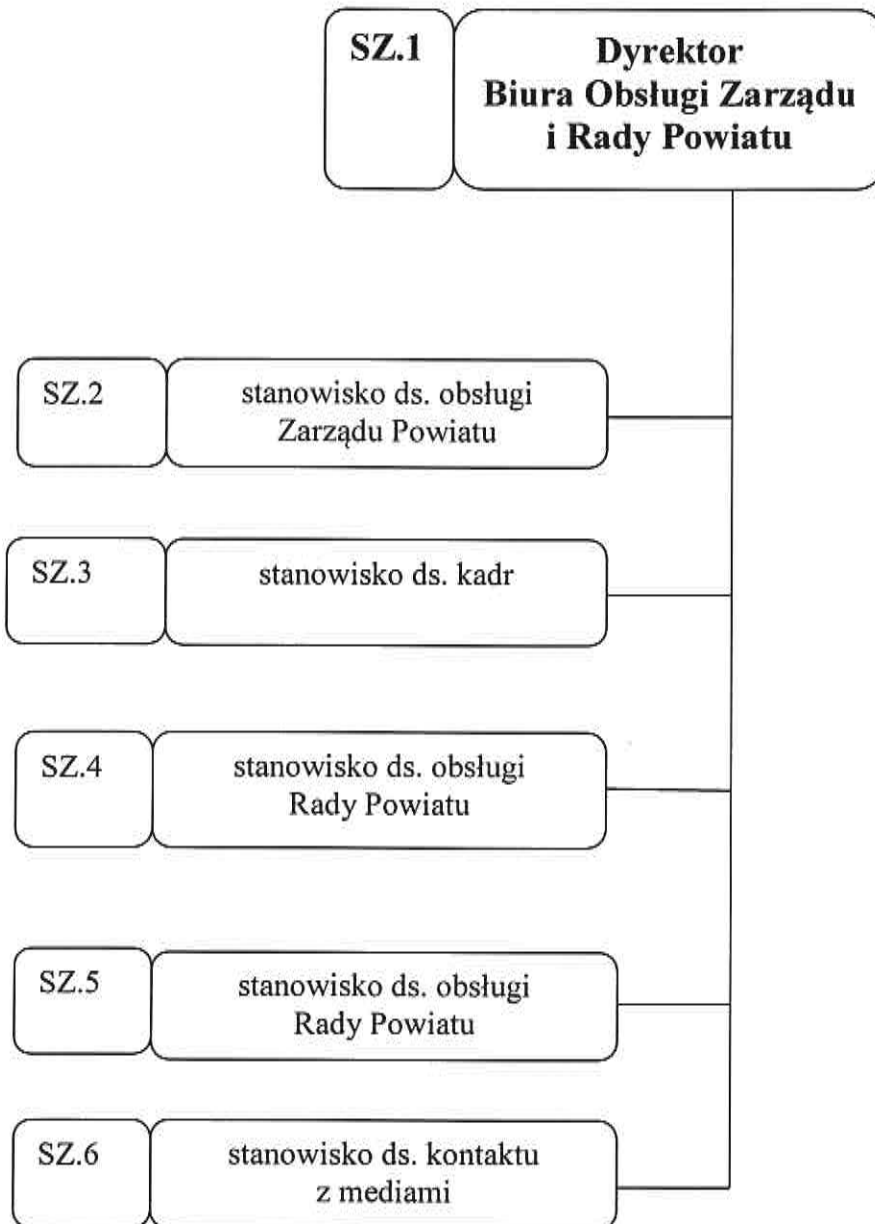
SZ.1

Dyrektor
Biura Obsługi Zarządu
i Rady Powiatu

SZ.2

stanowisko ds. obsługi
Zarządu Powiatu

SZ.3

stanowisko ds. kadr

SZ.4

stanowisko ds. obsługi
Rady Powiatu

SZ.5

stanowisko ds. obsługi
Rady Powiatu

SZ.6

stanowisko ds. kontaktu
z mediami